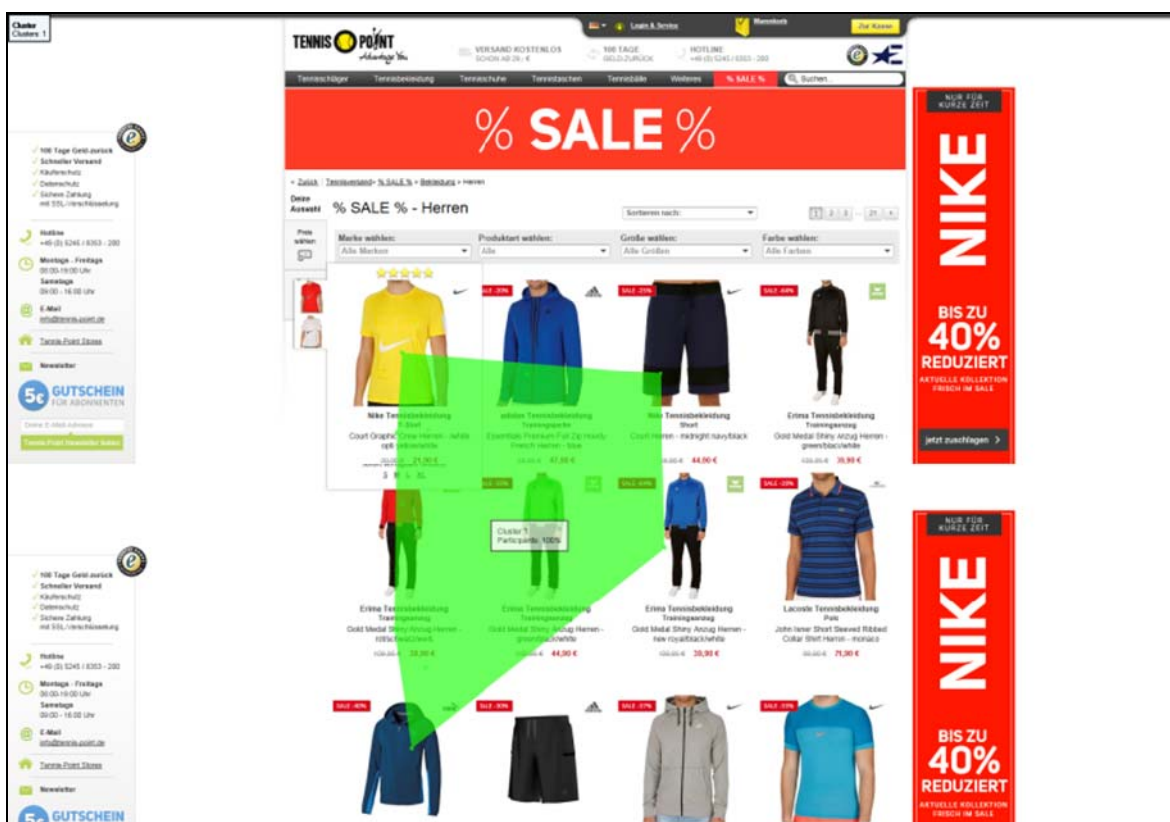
Cluster
Clusters: 1

TENNIS POINT Advantage You

Login & Service
Warenkorb
Zur Kasse

VERSAND KOSTENLOS SCHON AB 29,- €
100 TAGE GELD ZURÜCK
HOTLINE +49 (0) 5245 / 8353 - 280

Tennisschläger | Tennisbekleidung | Tennisschuhe | Tennistaschen | Tennisbälle | Weiteres | % SALE % | Suchen...

% SALE %

« Zurück | Tennisversand > % SALE % > Bekleidung > Herren

Deine Auswahl

% SALE % - Herren

Sortieren nach:

1 2 3 ... 21 »

Preis wählen

Marke wählen: Alle Marken
Produktart wählen: Alle
Größe wählen: Alle Größen
Farbe wählen: Alle Farben

SALE -20%
SALE -25%
SALE -44%

Nike Tennisbekleidung T-Shirt
Court Graphic Crew Herren - white
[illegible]
21,90 €
S M L XL

adidas Tennisbekleidung Trainingsjacke
Essentials Premium Full Zip Hoody French Herren - blue
47,95 €

Nike Tennisbekleidung Short
Court Herren - midnight navy/black
44,00 €

Erima Tennisbekleidung Trainingsanzug
Gold Medal Shiny Anzug Herren - green/black/white
39,90 €

Cluster 1
Participants: 100%

Erima Tennisbekleidung Trainingsanzug
Gold Medal Shiny Anzug Herren - rot/schwarz/weiß
39,90 €

Erima Tennisbekleidung Trainingsanzug
Gold Medal Shiny Anzug Herren - green/black/white
44,90 €

Erima Tennisbekleidung Trainingsanzug
Gold Medal Shiny Anzug Herren - new royal/black/white
39,90 €

Lacoste Tennisbekleidung Polo
John Isner Short Sleeved Ribbed Collar Shirt Herren - monaco
71,90 €

SALE -40%
SALE -30%
SALE -37%
SALE -33%

100 Tage Geld zurück
Schneller Versand
Käuferschutz
Datenschutz
Sichere Zahlung mit SSL-Verschlüsselung

Hotline +49 (0) 5245 / 8353 - 280
Montags - Freitags 08:00-19:00 Uhr
Samstags 09:00 - 16:00 Uhr
E-Mail info@tennis-point.de
Tennis-Point Stores
Newsletter
5€ GUTSCHEIN FÜR ABONNENTEN
Deine E-Mail-Adresse
Tennis-Point Newsletter holen

100 Tage Geld zurück
Schneller Versand
Käuferschutz
Datenschutz
Sichere Zahlung mit SSL-Verschlüsselung
Hotline +49 (0) 5245 / 8353 - 280
Montags - Freitags 08:00-19:00 Uhr
Samstags 09:00 - 16:00 Uhr
E-Mail info@tennis-point.de
Tennis-Point Stores
Newsletter
5€ GUTSCHEIN

NUR FÜR KURZE ZEIT
NIKE
BIS ZU 40% REDUZIERT
AKTUELLE KOLLEKTION FRISCH IM SALE
jetzt zuschlagen >

NUR FÜR KURZE ZEIT
NIKE
BIS ZU 40% REDUZIERT
AKTUELLE KOLLEKTION FRISCH IM SALE